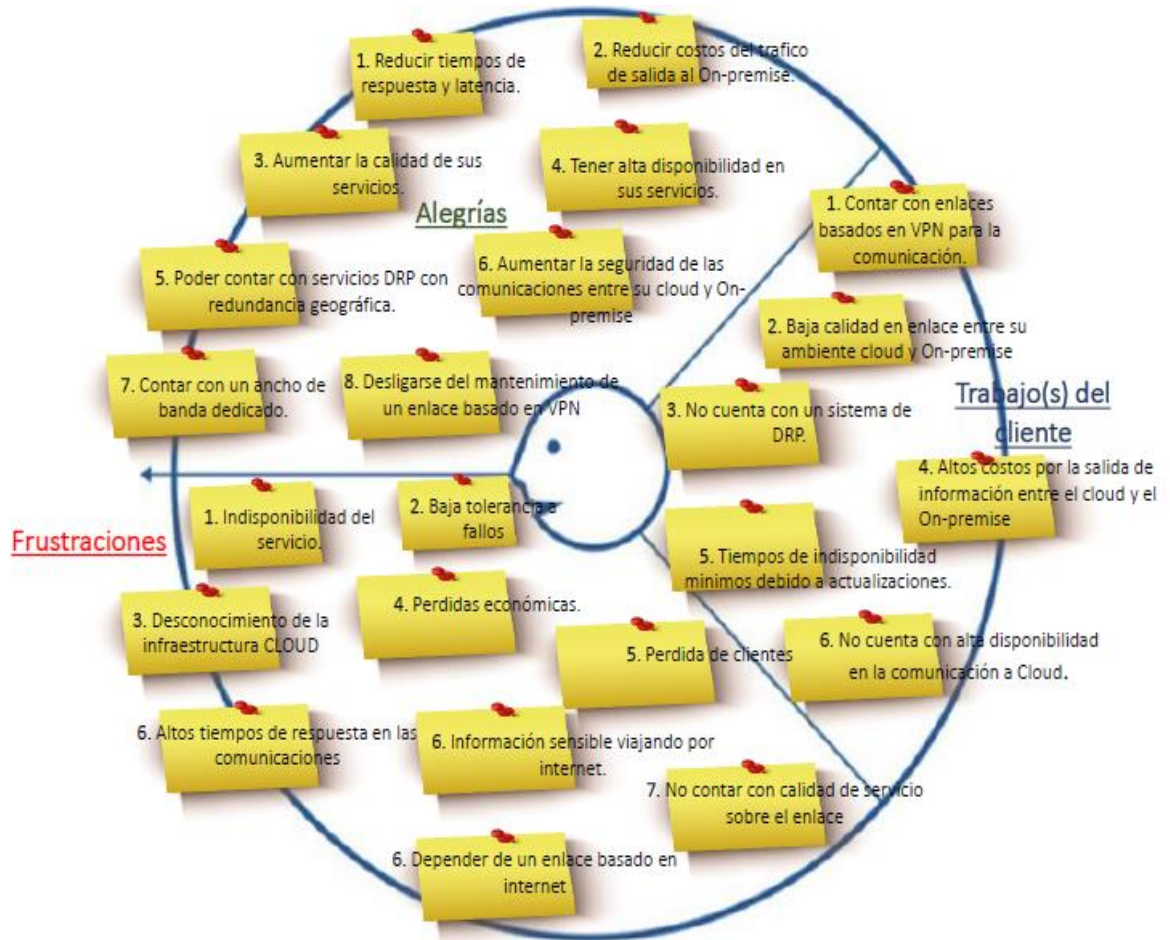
1. Reducir tiempos de respuesta y latencia.

2. Reducir costos del trafico de salida al On-premise.

3. Aumentar la calidad de sus servicios.

4. Tener alta disponibilidad en sus servicios.

Alegrías

1. Contar con enlaces basados en VPN para la comunicación.

5. Poder contar con servicios DRP con redundancia geográfica.

6. Aumentar la seguridad de las comunicaciones entre su cloud y On-premise

2. Baja calidad en enlace entre su ambiente cloud y On-premise

7. Contar con un ancho de banda dedicado.

8. Desligarse del mantenimiento de un enlace basado en VPN

3. No cuenta con un sistema de DRP.

Trabajo(s) del cliente

4. Altos costos por la salida de información entre el cloud y el On-premise

1. Indisponibilidad del servicio.

2. Baja tolerancia a fallos

Frustraciones

5. Tiempos de indisponibilidad minimos debido a actualizaciones.

3. Desconocimiento de la infraestructura CLOUD

4. Perdidas económicas.

5. Perdida de clientes

6. No cuenta con alta disponibilidad en la comunicación a Cloud.

6. Altos tiempos de respuesta en las comunicaciones

6. Información sensible viajando por internet.

7. No contar con calidad de servicio sobre el enlace

6. Depender de un enlace basado en internet